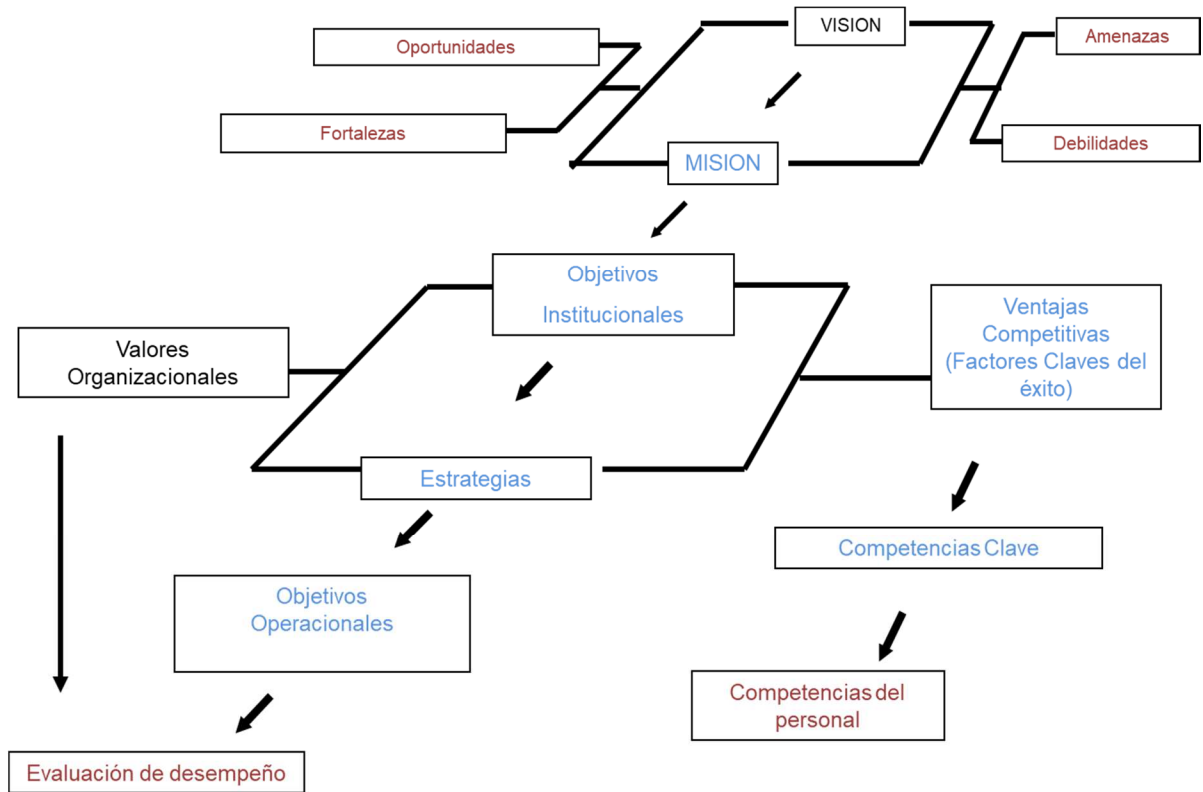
VISION

Oportunidades

Amenazas

Fortalezas

Debilidades

MISION

Objetivos Institucionales

Valores Organizacionales

Ventajas Competitivas (Factores Claves del éxito)

Estrategias

Competencias Clave

Objetivos Operacionales

Competencias del personal

Evaluación de desempeño